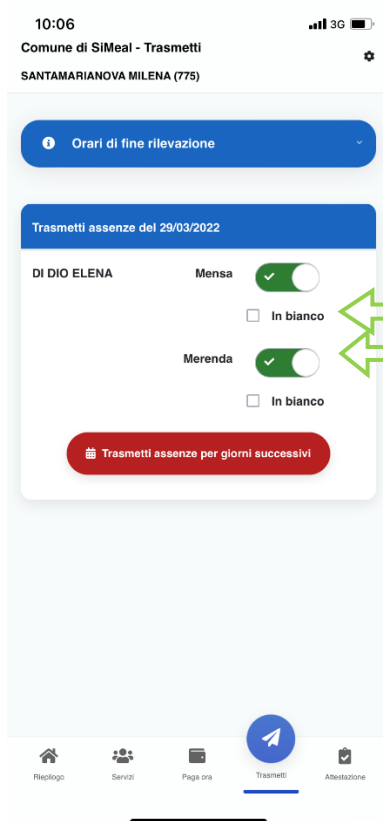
10:06
3G

Comune di SiMeal - Trasmetti
SANTAMARIANOVA MILENA (775)

Orari di fine rilevazione

Trasmetti assenze del 29/03/2022

DI DIO ELENA
Mensa
In bianco
Merenda
In bianco

Trasmetti assenze per giorni successivi

Riepilogo
Servizi
Paga ora
Trasmetti
Attestazione